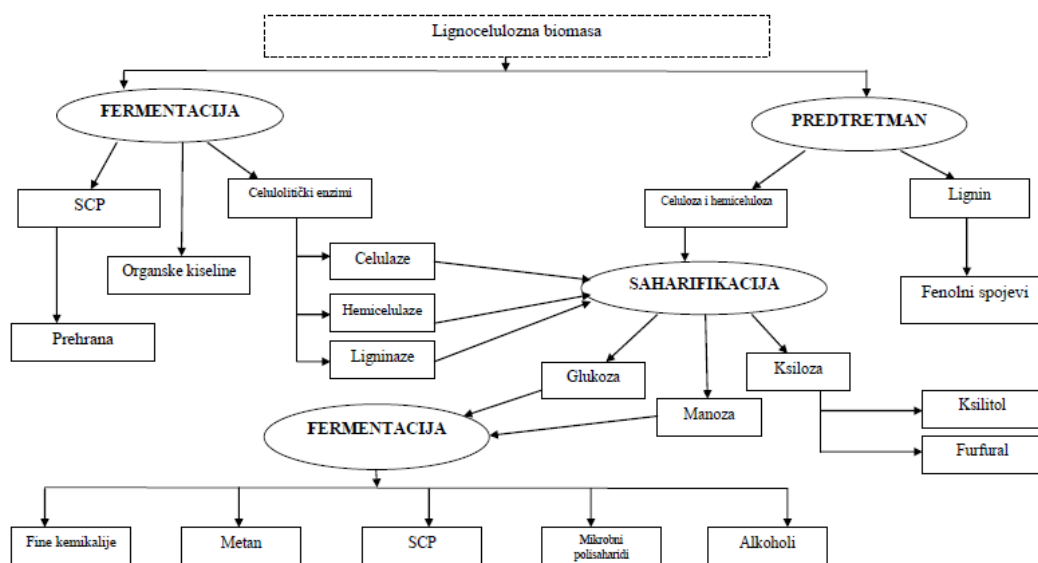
Lignocelulozna biomasa

FERMENTACIJA

PREDTRETMAN

SCP

Organske kiseline

Celulolitički enzimi

Celuloza i hemiceluloza

Lignin

Celulaze

Hemicelulaze

Ligninaze

SAHARIFIKACIJA

Fenolni spojevi

Prehrana

Glukoza

Manoza

Ksiloza

Ksilitol

Furfural

FERMENTACIJA

Fine kemikalije

Metan

SCP

Mikrobni polisaharidi

Alkoholi